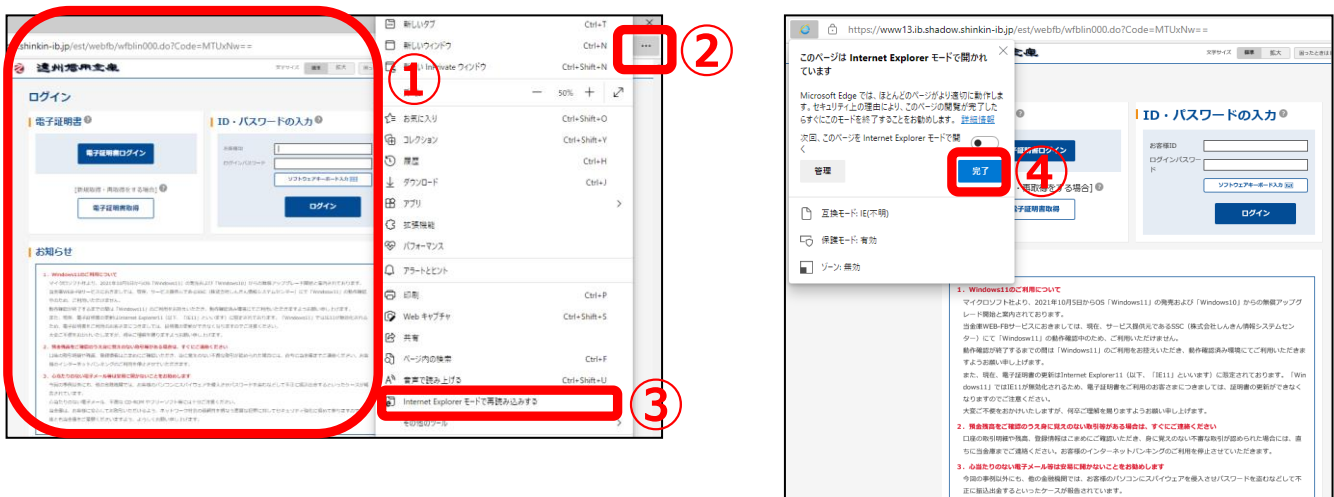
shinkin-ib.jp/est/webfb/wfblin000.do?Code=MTUxNw==

遠州信用金庫

ログイン

電子証明書

電子証明書ログイン

[新規取得・再取得をする場合]

電子証明書取得

ID・パスワードの入力

ソフトウェアキーボード入力

ログイン

お知らせ

①

新しいタブ Ctrl+T
新しいウィンドウ Ctrl+N
新しい InPrivate ウィンドウ Ctrl+Shift+N
ズーム — 50% +
お気に入り Ctrl+Shift+O
コレクション Ctrl+Shift+Y
履歴 Ctrl+H
ダウンロード Ctrl+J
アプリ
拡張機能
パフォーマンス
アラートとヒント
印刷 Ctrl+P
Web キャプチャ Ctrl+Shift+S
共有
ページ内の検索 Ctrl+F
音声で読み上げる Ctrl+Shift+U
Internet Explorer モードで再読み込みする
その他のツール

②

③

https://www13.ib.shadow.shinkin-ib.jp/est/webfb/wfblin000.do?Code=MTUxNw==

このページは Internet Explorer モードで開かれています

Microsoft Edge では、ほとんどのページがより適切に動作します。セキュリティ上の理由により、このページの閲覧が完了したらすぐにこのモードを終了することをお勧めします。詳細情報

次回、このページを Internet Explorer モードで開く

管理

完了

④

互換モード: IE(不明)

保護モード: 有効

ゾーン: 無効

文字サイズ 標準 拡大

ID・パスワードの入力

お客様ID

ログインパスワード

ソフトウェアキーボード入力

ログイン

子証明書ログイン

再取得をする場合]

子証明書取得

1．Windows11のご利用について

マイクロソフト社より、2021年10月5日からOS「Windows11」の発売および「Windows10」からの無償アップグレード開始と案内されております。
当金庫WEB-FBサービスにおきましては、現在、サービス提供元であるSSC（株式会社しんきん情報システムセンター）にて「Windows11」の動作確認中のため、ご利用いただけません。
動作確認が終了するまでの間は「Windows11」のご利用をお控えいただき、動作確認済み環境にてご利用いただきますようお願い申し上げます。
また、現在、電子証明書の更新はInternet Explorer11（以下、「IE11」といいます）に限定されております。「Windows11」ではIE11が無効化されるため、電子証明書をご利用のお客さまにつきましては、証明書の更新ができなくなりますのでご注意ください。
大変ご不便をおかけいたしますが、何卒ご理解を賜りますようお願い申し上げます。

2．預金残高をご確認のうえ身に覚えのない取引等がある場合は、すぐにご連絡ください

口座の取引明細や残高、登録情報はこまめにご確認いただき、身に覚えのない不審な取引が認められた場合には、直ちに当金庫までご連絡ください。お客様のインターネットバンキングのご利用を停止させていただきます。

3．心当たりのない電子メール等は安易に開かないことをお勧めします

今回の事例以外にも、他の金融機関では、お客様のパソコンにスパイウェアを侵入させパスワードを盗むなどして不正に振込出金するといったケースが報告されています。